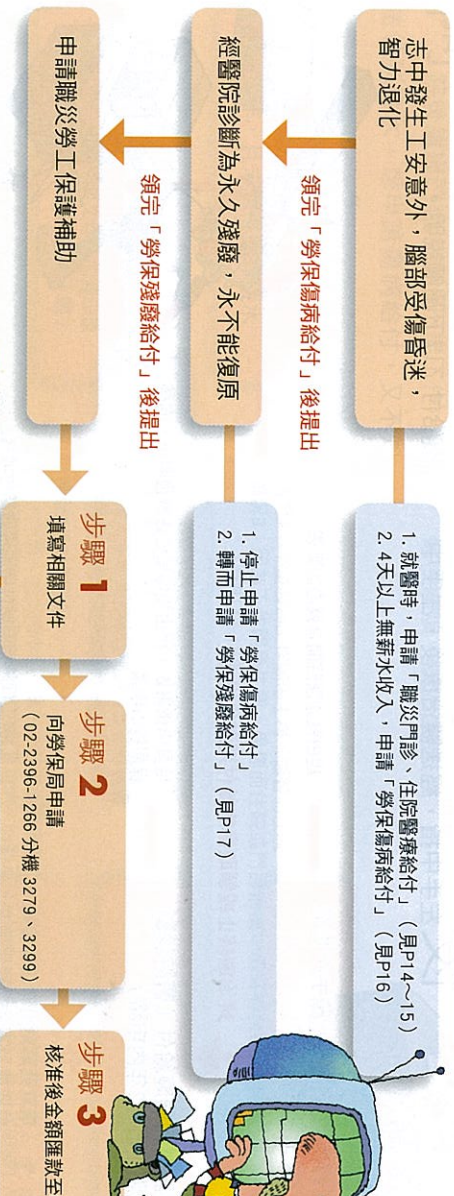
志中發生工安意外，腦部受傷昏迷，智力退化

領完「勞保傷病給付」後提出

經醫院診斷為永久殘廢，永不能復原

領完「勞保殘廢給付」後提出

申請職災勞工保護補助

1. 就醫時，申請「職災門診、住院醫療給付」（見P14～15）
2. 4天以上無薪水收入，申請「勞保傷病給付」（見P16）

1. 停止申請「勞保傷病給付」
2. 轉而申請「勞保殘廢給付」（見P17）

步驟 1
填寫相關文件

步驟 2
向勞保局申請
（02-2396-1266 分機 3279、3299）

步驟 3
核准後金額匯款至